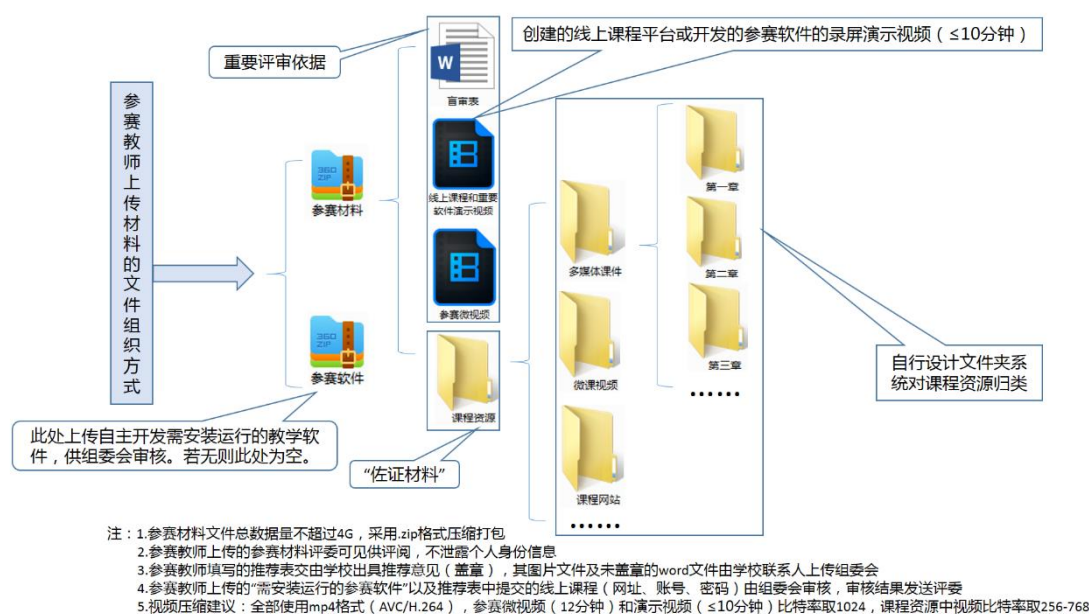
参赛教师上传材料的文件组织方式

重要评审依据

创建的线上课程平台或开发的参赛软件的录屏演示视频（≤10分钟）

360 ZIP
参赛材料

W
自审表

线上课程和重要软件演示视频

参赛微视频

360 ZIP
参赛软件

课程资源

多媒体课件

微课视频

课程网站

……

第一章

第二章

第三章

……

自行设计文件夹系统对课程资源归类

此处上传自主开发需安装运行的教学软件，供组委会审核。若无则此处为空。

“佐证材料”

注：1.参赛材料文件总数据量不超过4G，采用.zip格式压缩打包
2.参赛教师上传的参赛材料评委可见供评阅，不泄露个人身份信息
3.参赛教师填写的推荐表交由学校出具推荐意见（盖章），其图片文件及未盖章的word文件由学校联系人上传组委会
4.参赛教师上传的“需安装运行的参赛软件”以及推荐表中提交的线上课程（网址、账号、密码）由组委会审核，审核结果发送评委
5.视频压缩建议：全部使用mp4格式（AVC/H.264），参赛微视频（12分钟）和演示视频（≤10分钟）比特率取1024，课程资源中视频比特率取256-768